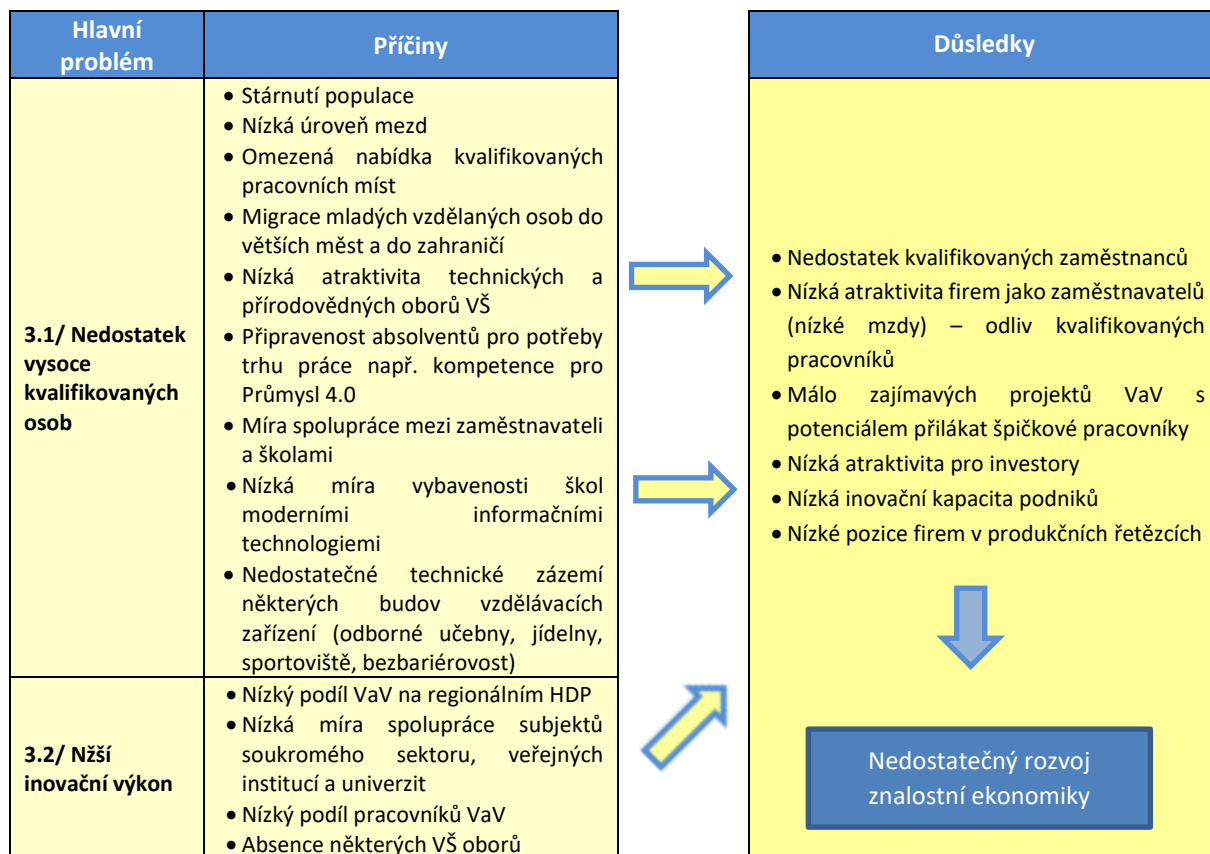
| Hlavní problém | Příčiny |
|---|---|
| 3.1/ Nedostatek vysoce kvalifikovaných osob | • Stárnutí populace • Nízká úroveň mezd • Omezená nabídka kvalifikovaných pracovních míst • Migrace mladých vzdělaných osob do větších měst a do zahraničí • Nízká atraktivita technických a přírodovědných oborů VŠ • Připravenost absolventů pro potřeby trhu práce např. kompetence pro Průmysl 4.0 • Míra spolupráce mezi zaměstnavateli a školami • Nízká míra vybavenosti škol moderními informačními technologiemi • Nedostatečné technické zázemí některých budov vzdělávacích zařízení (odborné učebny, jídelny, sportoviště, bezbariérovost) |
| 3.2/ Nžší inovační výkon | • Nízký podíl VaV na regionálním HDP • Nízká míra spolupráce subjektů soukromého sektoru, veřejných institucí a univerzit • Nízký podíl pracovníků VaV • Absence některých VŠ oborů |

Důsledky

• Nedostatek kvalifikovaných zaměstnanců
• Nízká atraktivita firem jako zaměstnavatelů (nízké mzdy) – odliv kvalifikovaných pracovníků
• Málo zajímavých projektů VaV s potenciálem přilákat špičkové pracovníky
• Nízká atraktivita pro investory
• Nízká inovační kapacita podniků
• Nízké pozice firem v produkčních řetězcích

Nedostatečný rozvoj znalostní ekonomiky